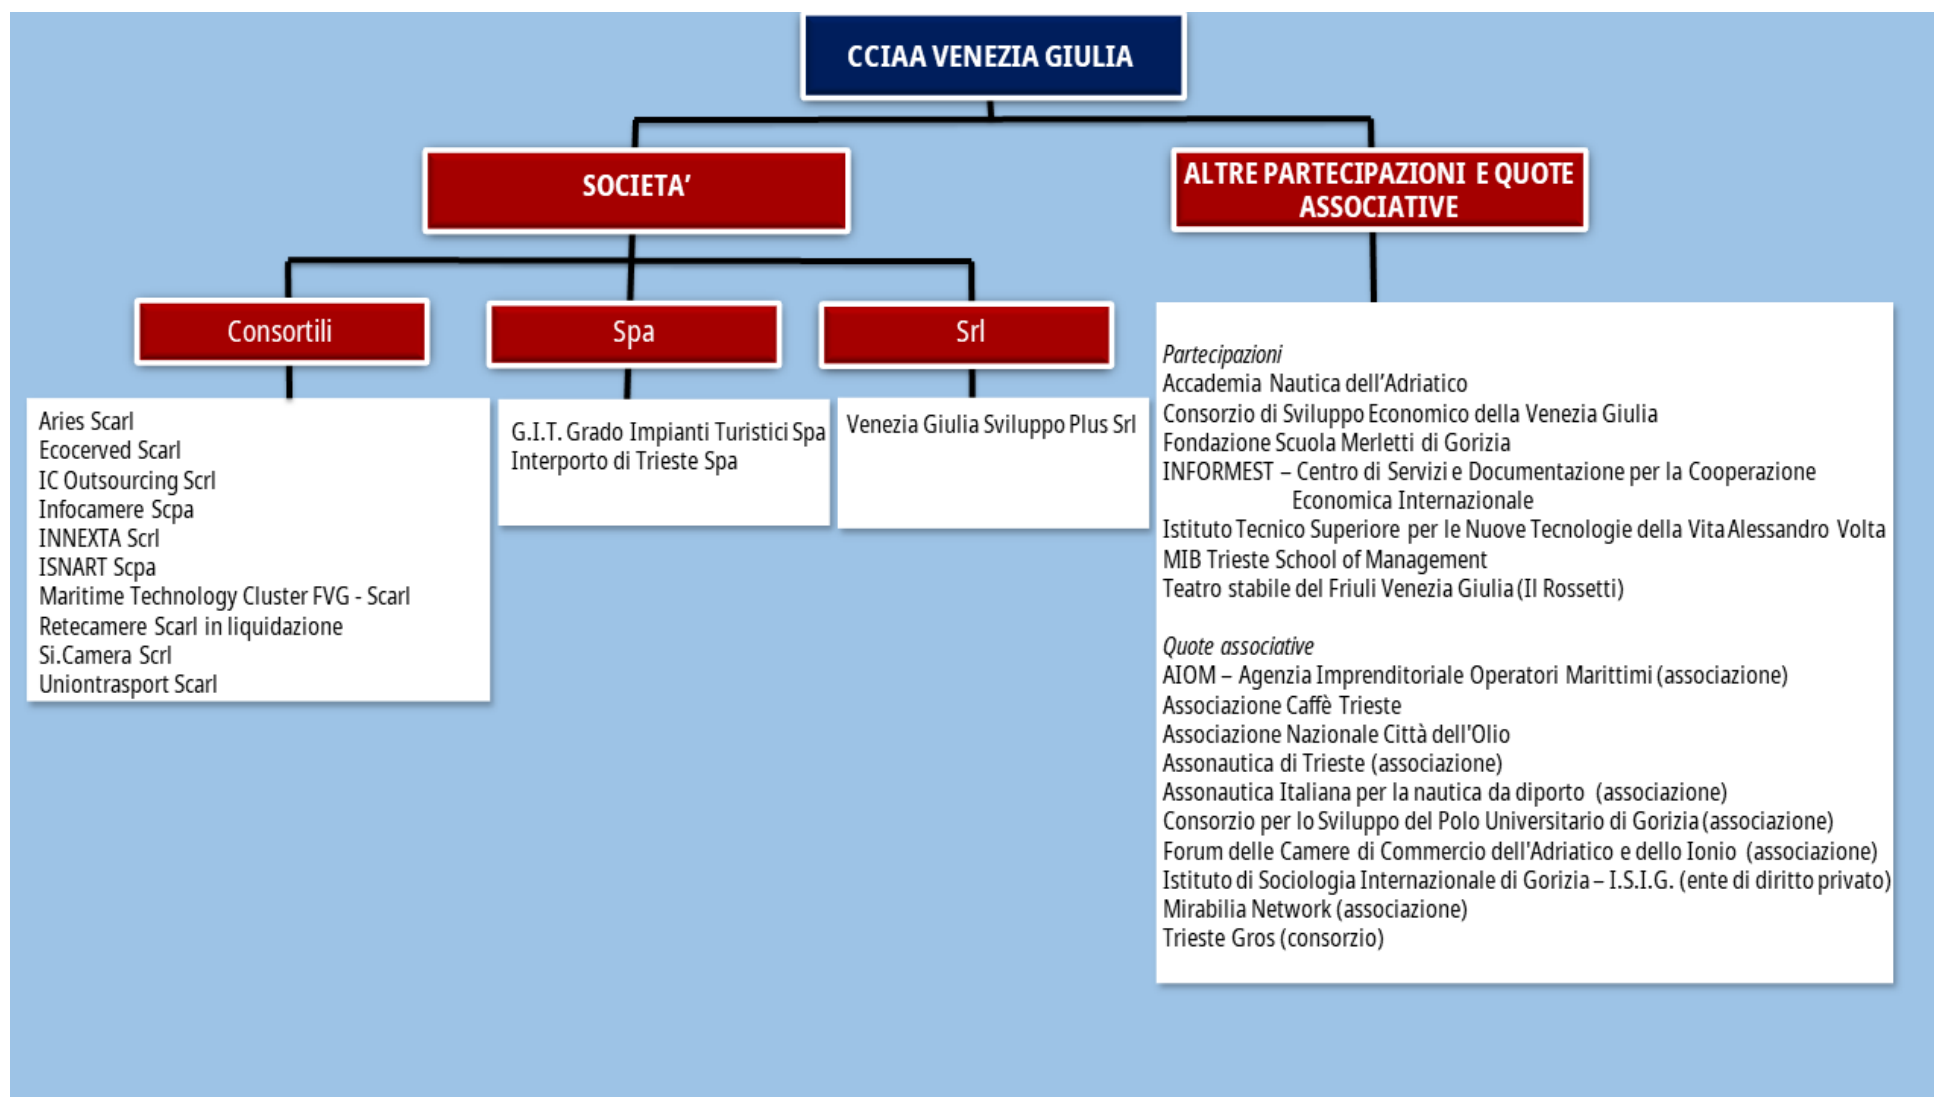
CCIAA VENEZIA GIULIA

SOCIETA'

ALTRE PARTECIPAZIONI E QUOTE ASSOCIATIVE

Consortili

Spa

Srl

Aries Scarl
Ecocerved Scarl
IC Outsourcing Scrl
Infocamere Scpa
INNEXTA Scrl
ISNART Scpa
Maritime Technology Cluster FVG - Scarl
Retecamere Scarl in liquidazione
Si.Camera Scrl
Uniontrasport Scarl

G.I.T. Grado Impianti Turistici Spa
Interporto di Trieste Spa

Venezia Giulia Sviluppo Plus Srl

Partecipazioni
Accademia Nautica dell'Adriatico
Consorzio di Sviluppo Economico della Venezia Giulia
Fondazione Scuola Merletti di Gorizia
INFORMEST – Centro di Servizi e Documentazione per la Cooperazione Economica Internazionale
Istituto Tecnico Superiore per le Nuove Tecnologie della Vita Alessandro Volta
MIB Trieste School of Management
Teatro stabile del Friuli Venezia Giulia (Il Rossetti)

Quote associative
AIOM – Agenzia Imprenditoriale Operatori Marittimi (associazione)
Associazione Caffè Trieste
Associazione Nazionale Città dell'Olio
Assonautica di Trieste (associazione)
Assonautica Italiana per la nautica da diporto (associazione)
Consorzio per lo Sviluppo del Polo Universitario di Gorizia (associazione)
Forum delle Camere di Commercio dell'Adriatico e dello Ionio (associazione)
Istituto di Sociologia Internazionale di Gorizia – I.S.I.G. (ente di diritto privato)
Mirabilia Network (associazione)
Trieste Gros (consorzio)